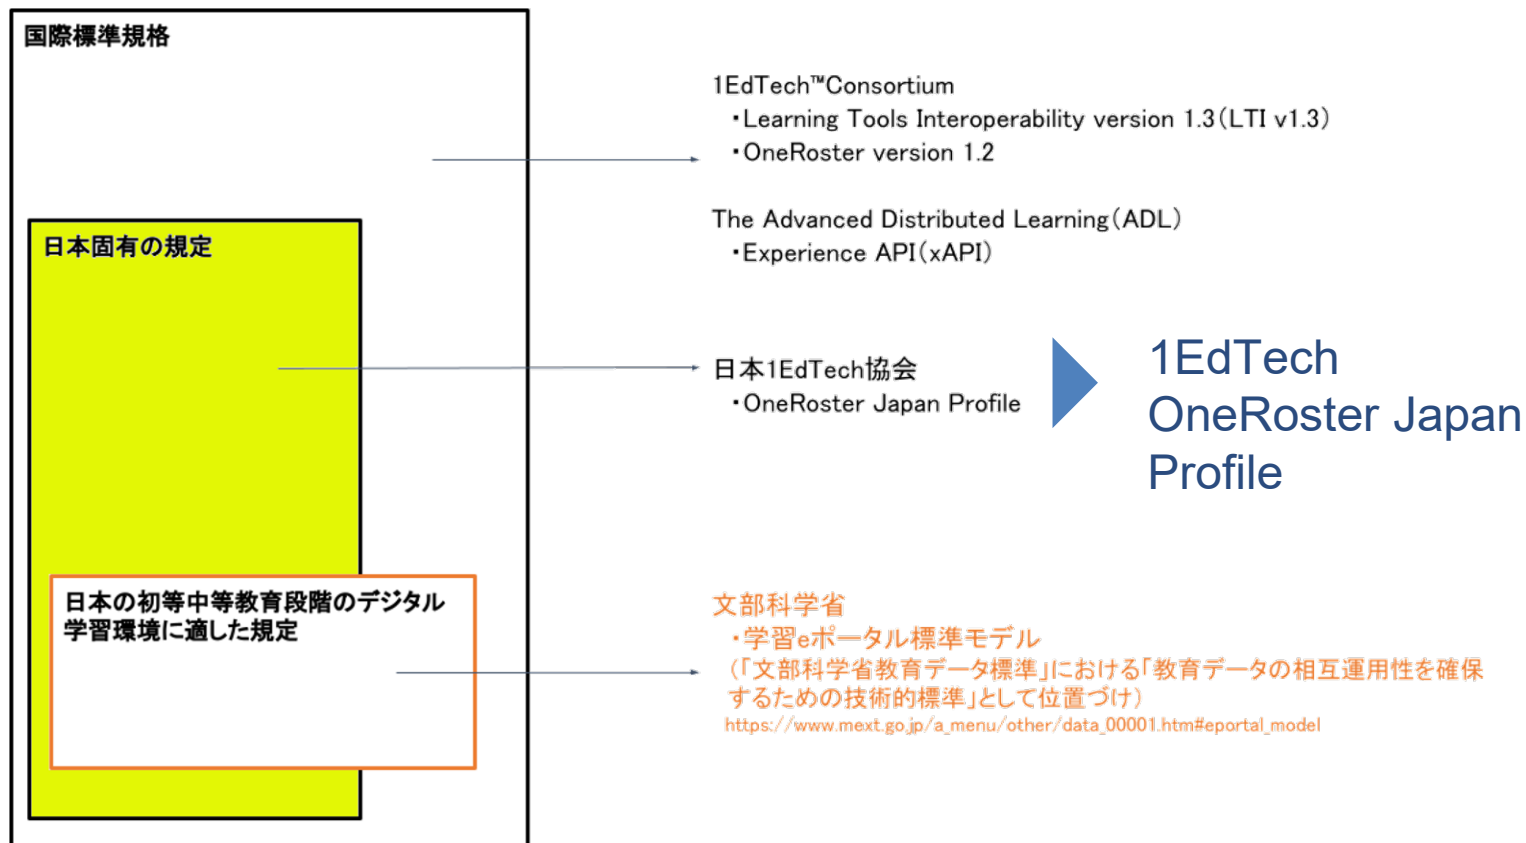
国際標準規格

日本固有の規定

日本の初等中等教育段階のデジタル学習環境に適した規定

1EdTech™Consortium
・Learning Tools Interoperability version 1.3(LTI v1.3)
・OneRoster version 1.2

The Advanced Distributed Learning(ADL)
・Experience API(xAPI)

日本1EdTech協会
・OneRoster Japan Profile

1EdTech
OneRoster Japan
Profile

文部科学省
・学習eポータル標準モデル
(「文部科学省教育データ標準」における「教育データの相互運用性を確保するための技術的標準」として位置づけ)
https://www.mext.go.jp/a_menu/other/data_00001.htm#eportal_model